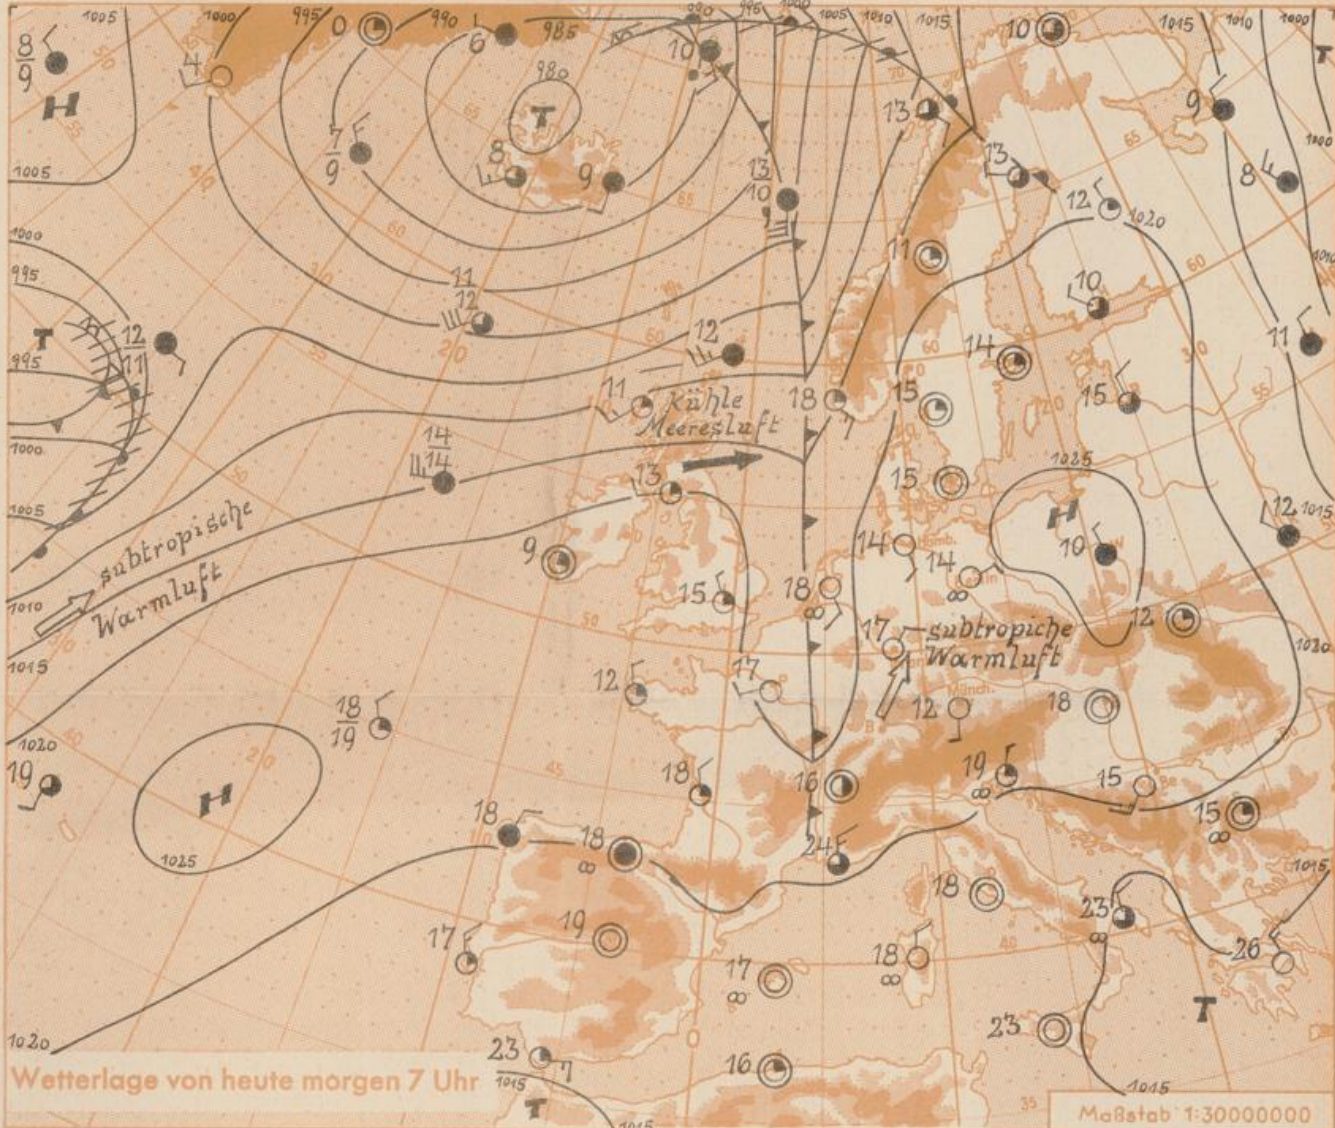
1005 1000 995 990 985 980 1005 1010 1015 1015 1010 1000

$\frac{8}{9}$ H 4 0 6 10 T 8 $\frac{7}{9}$ 9 $\frac{13}{10}$ 13 10 13 9 8 12 1020

1005 1000 995 T 995 1000 1005 1010 1015 1020

$\frac{11}{12}$ $\frac{12}{11}$ 12 11 Kühle Meeresluft 18 11 15 14 10 15 11

$\frac{14}{14}$ 13 15 1025 H 10 12 1015

subtropische Warmluft

9 15 18 14 14 17 subtropiche Warmluft 12 1020

12 17 $\frac{18}{19}$ 12 18

19 H 1025 18 16 19 15 15

18 18 24 18 23 26

17 19 17 18 T

1020 23 16 23 1015 1015 T

Wetterlage von heute morgen 7 Uhr

Maßstab 1:30000000